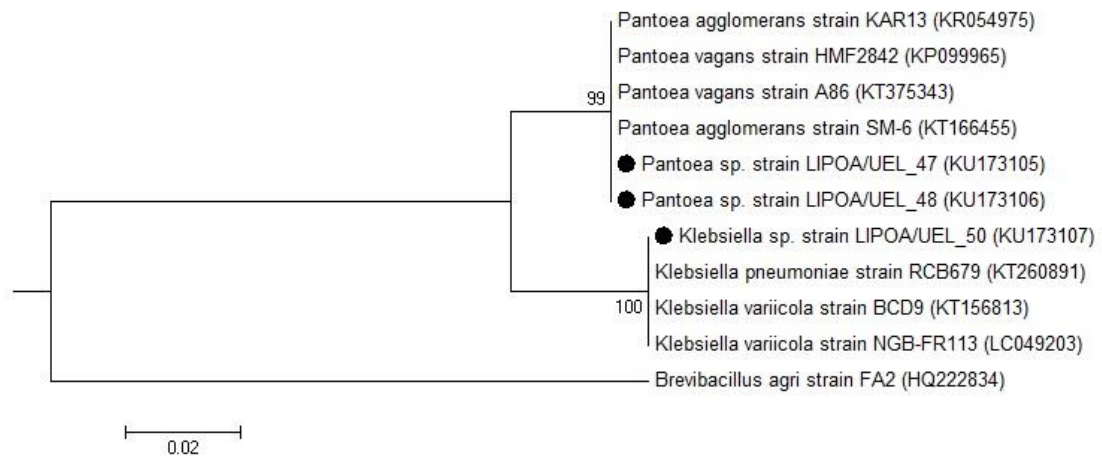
Pantoea agglomerans strain KAR13 (KR054975)
Pantoea vagans strain HMF2842 (KP099965)
99
Pantoea vagans strain A86 (KT375343)
Pantoea agglomerans strain SM-6 (KT166455)
Pantoea sp. strain LIPOA/UEL_47 (KU173105)
Pantoea sp. strain LIPOA/UEL_48 (KU173106)
Klebsiella sp. strain LIPOA/UEL_50 (KU173107)
Klebsiella pneumoniae strain RCB679 (KT260891)
100
Klebsiella variicola strain BCD9 (KT156813)
Klebsiella variicola strain NGB-FR113 (LC049203)
Brevibacillus agri strain FA2 (HQ222834)
0.02